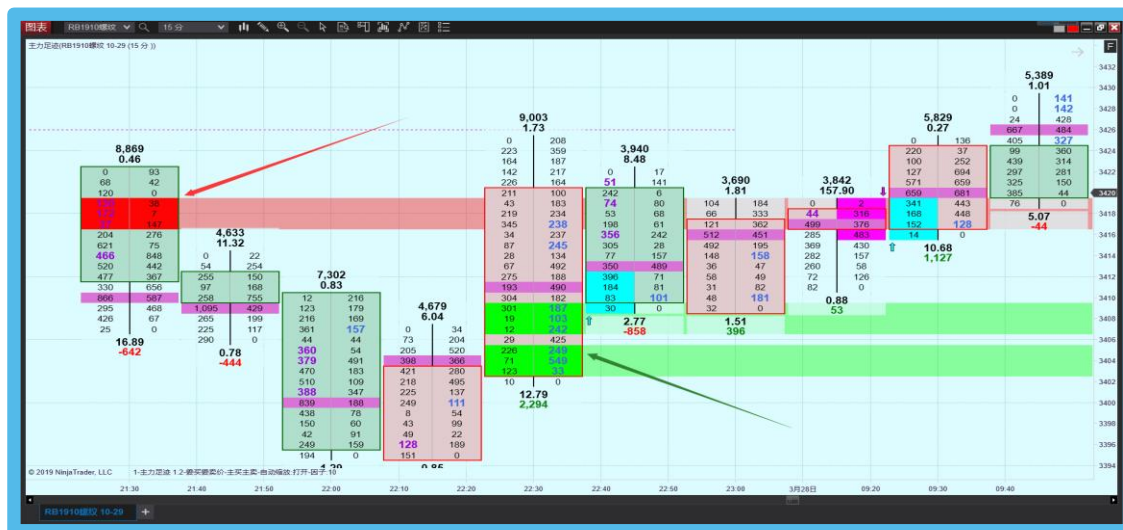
图表 RB1910螺纹 15 分

主力足迹(RB1910螺纹 10-29 (15 分))

8,869
0.46
0 93
68 42
120 0
38
7
147
204 276
621 75
466 848
520 442
477 367
330 656
866 587
295 468
426 67
25 0
16.89
-642

4,633
11.32
0 22
54 254
255 150
97 168
258 755
1,095 429
265 199
225 117
290 0
0.78
-444

7,302
0.83
12 216
123 179
216 169
361 157
44 44
360 54
379 491
470 183
510 109
388 347
839 188
438 78
150 60
42 91
249 159
194 0

4,679
6.04
0 34
73 204
205 520
421 280
218 495
225 137
249 111
398 366
8 54
43 99
49 22
128 189
151 0

9,003
1.73
0 208
223 359
164 187
142 217
226 164
211 100
43 183
219 234
345 238
34 237
87 245
28 134
67 492
275 188
193 490
304 182
301 187
19 103
12 242
29 425
226 249
71 549
123 33
10 0
12.79
2,294

3,940
8.48
0 17
51 141
242 6
74 80
53 68
198 61
356 242
305 28
77 157
350 489
396 71
184 81
83 101
30 0
2.77
-858

3,690
1.81
104 184
66 333
121 362
512 451
492 195
148 158
36 47
58 49
31 82
48 181
32 0
1.51
396

3,842
157.90
0 2
44 316
499 376
285 483
369 430
282 157
260 58
72 126
82 0
0.88
53

5,829
0.27
0 136
220 37
100 252
127 694
571 659
659 681
341 443
168 448
152 128
14 0
10.68
1,127

5,389
1.01
0 141
0 142
24 428
667 484
405 327
99 360
439 314
297 281
325 150
385 44
76 0
5.07
-44

3432
3430
3428
3426
3424
3422
3420
3418
3416
3414
3412
3410
3408
3406
3404
3402
3400
3398
3396
3394

© 2019 NinjaTrader, LLC 1-主力足迹 1.2-要买要卖价-主买主卖-自动缩放-打开-因子: 10

21:30 21:40 21:50 22:00 22:10 22:20 22:30 22:40 22:50 23:00 3月28日 09:20 09:30 09:40

RB1910螺纹 10-29 +